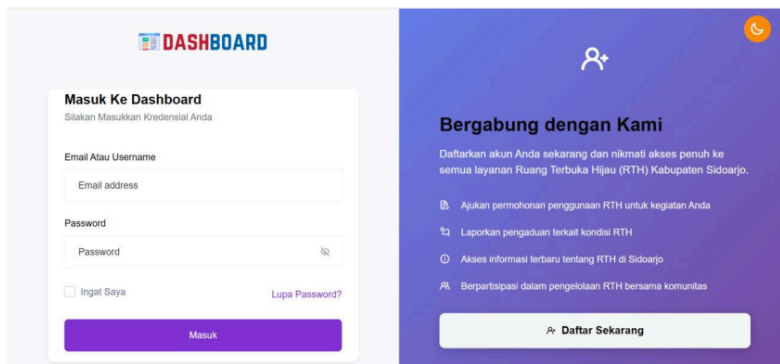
DASHBOARD

Masuk Ke Dashboard
Silakan Masukkan Kredensial Anda

Email Atau Username
Email address

Password
Password

Ingat Saya
Lupa Password?

Masuk

Bergabung dengan Kami

Daftarkan akun Anda sekarang dan nikmati akses penuh ke semua layanan Ruang Terbuka Hijau (RTH) Kabupaten Sidoarjo.

Ajukan permohonan penggunaan RTH untuk kegiatan Anda

Laporkan pengaduan terkait kondisi RTH

Akses informasi terbaru tentang RTH di Sidoarjo

Berpartisipasi dalam pengelolaan RTH bersama komunitas

Daftar Sekarang